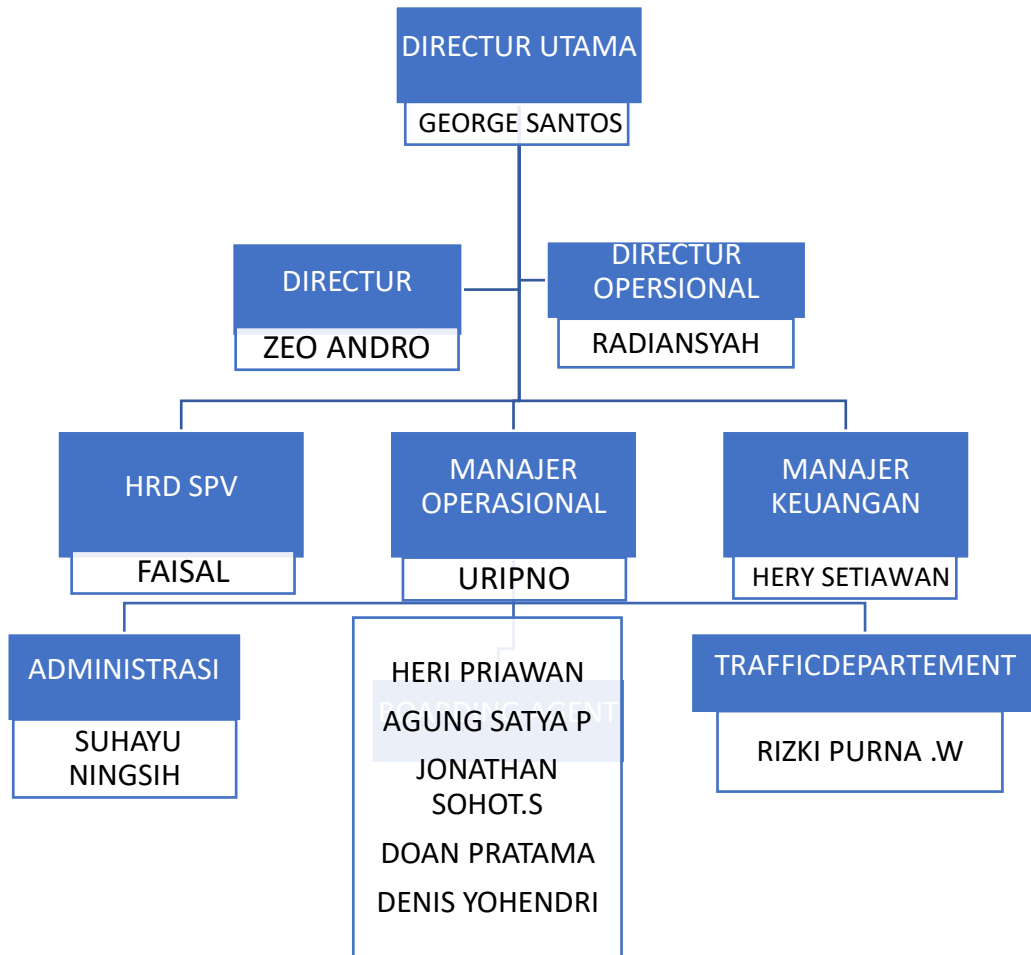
DIRECTUR UTAMA
GEORGE SANTOS

DIRECTUR
ZEO ANDRO

DIRECTUR OPERSIONAL
RADIANSYAH

HRD SPV
FAISAL

MANAJER OPERASIONAL
URIPNO

MANAJER KEUANGAN
HERY SETIAWAN

ADMINISTRASI
SUHAYU NINGSIH

HERI PRIAWAN
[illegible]
AGUNG SATYA P
JONATHAN SOHOT.S
DOAN PRATAMA
DENIS YOHENDRI

TRAFFICDEPARTEMENT
RIZKI PURNA .W